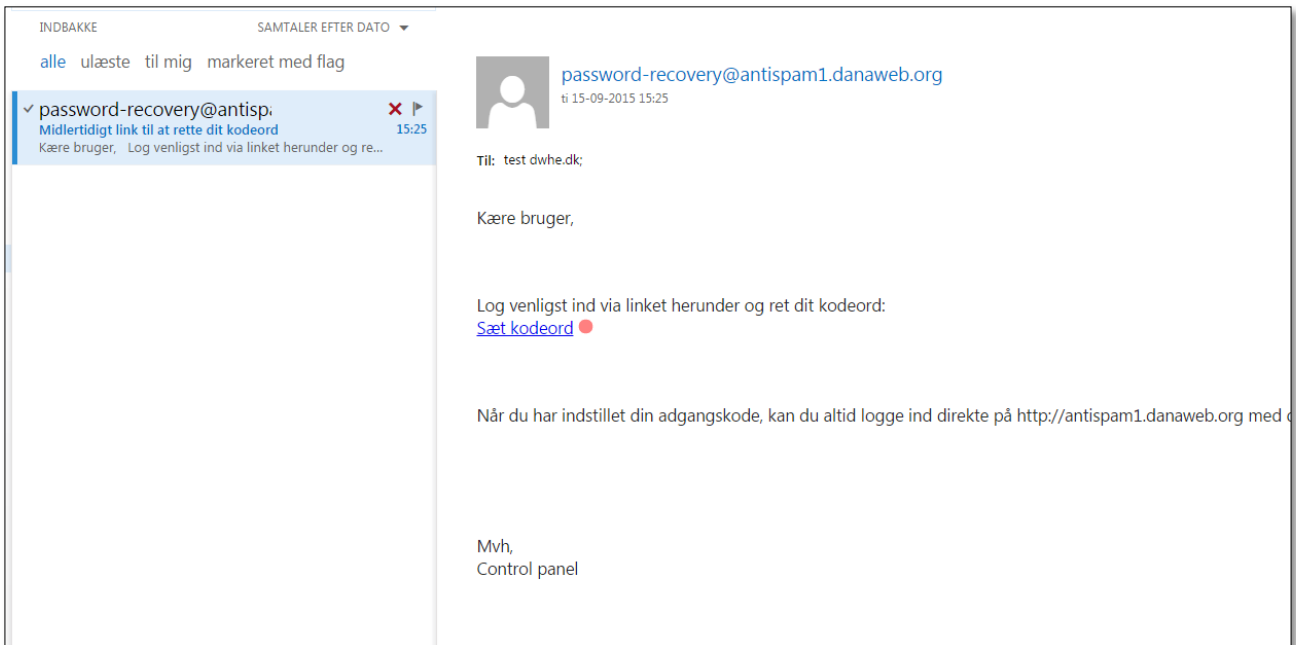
INDBAKKE

SAMTALER EFTER DATO

alle ulæste til mig markeret med flag

password-recovery@antisp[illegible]

Midlertidigt link til at rette dit kodeord

15:25

Kære bruger, Log venligst ind via linket herunder og re...

password-recovery@antispam1.danaweb.org

ti 15-09-2015 15:25

Til: test dwhe.dk;

Kære bruger,

Log venligst ind via linket herunder og ret dit kodeord:
Sæt kodeord

Når du har indstillet din adgangskode, kan du altid logge ind direkte på http://antispam1.danaweb.org med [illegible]

Mvh,
Control panel